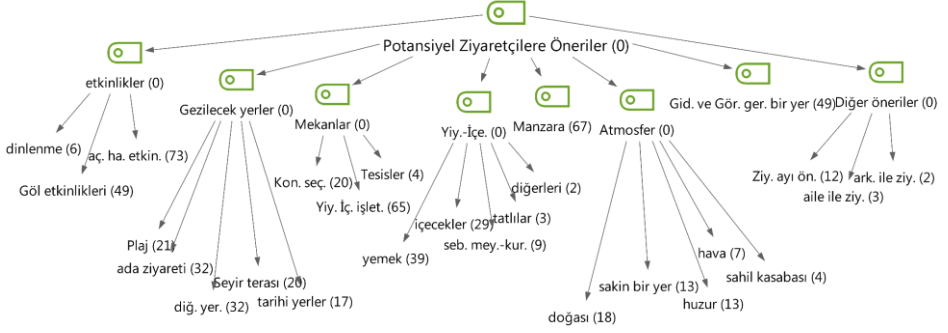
Potansiyel Ziyaretçilere Öneriler (0)

etkinlikler (0)
dinlenme (6)
aç. ha. etkin. (73)
Göl etkinlikleri (49)

Gezilecek yerler (0)
Plaj (21)
ada ziyareti (32)
Seyir terası (20)
diğ. yer. (32)
tarihi yerler (17)

Mekanlar (0)
Kon. seç. (20)
Tesisler (4)
Yiy. İç. işlet. (65)

Yiy.-İçe. (0)
yemek (39)
içecekler (29)
seb. mey.-kur. (9)
tatlılar (3)
diğerleri (2)

Manzara (67)

Atmosfer (0)
doğası (18)
sakin bir yer (13)
huzur (13)
hava (7)
sahil kasabası (4)

Gid. ve Gör. ger. bir yer (49)

Diğer öneriler (0)
Ziy. ayı ön. (12)
ark. ile ziy. (2)
aile ile ziy. (3)